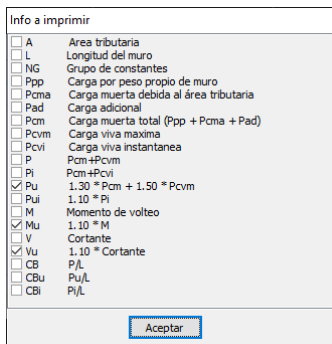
Info a imprimir

A Area tributaria
L Longitud del muro
NG Grupo de constantes
Ppp Carga por peso propio de muro
Pcma Carga muerta debida al área tributaria
Pad Carga adicional
Pcm Carga muerta total (Ppp + Pcma + Pad)
Pcvm Carga viva maxima
Pcvi Carga viva instantanea
P Pcm+Pcvm
Pi Pcm+Pcvi
Pu 1.30 * Pcm + 1.50 * Pcvm
Pui 1.10 * Pi
M Momento de volteo
Mu 1.10 * M
V Cortante
Vu 1.10 * Cortante
CB P/L
CBu Pu/L
CBi Pi/L

Aceptar